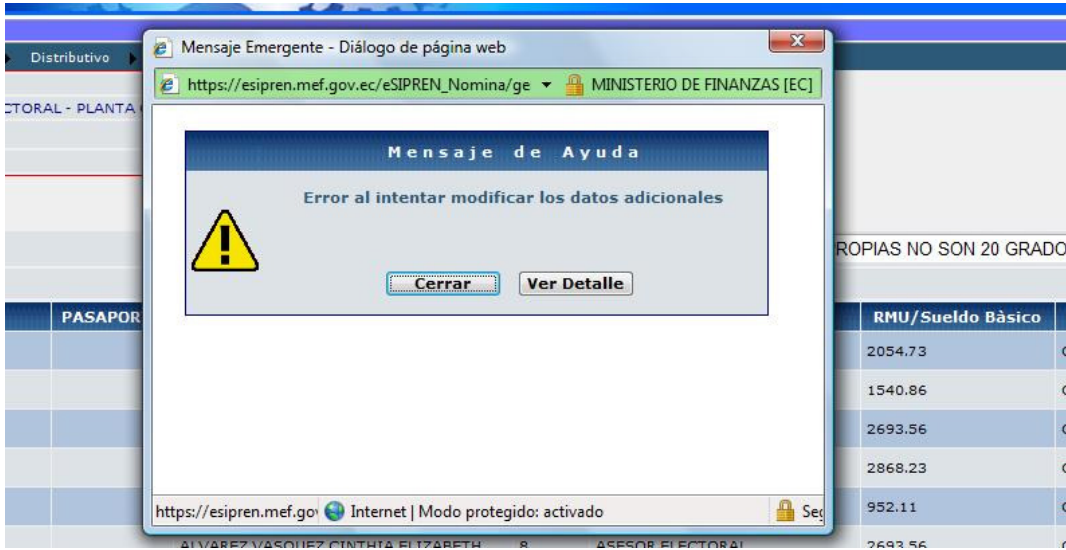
Distributivo

CTORAL - PLANTA

Mensaje Emergente - Diálogo de página web

https://esipren.mef.gov.ec/eSIPREN_Nomina/ge

MINISTERIO DE FINANZAS [EC]

Mensaje de Ayuda

Error al intentar modificar los datos adicionales

Cerrar

Ver Detalle

ROPIAS NO SON 20 GRADO

PASAPOR

RMU/Sueldo Bàsico

2054.73

1540.86

2693.56

2868.23

952.11

2693.56

https://esipren.mef.gov

Internet | Modo protegido: activado

Seg

ALVAREZ VASQUEZ CINTHIA ELIZABETH 8 ASESOR ELECTORAL